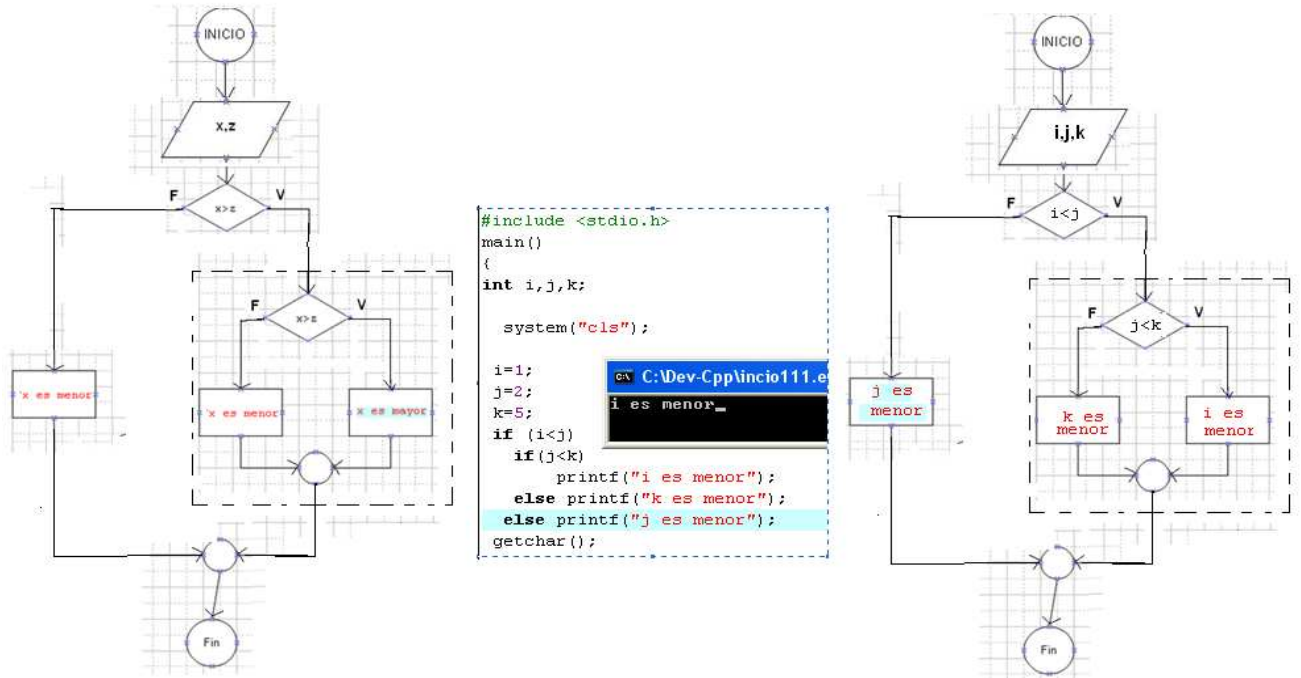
INICIO

x,z

F

x>z

V

F

x>z

V

'x es menor

'x es menor

x es mayor

Fin

#include <stdio.h>
main()
{
int i,j,k;

system("cls");

i=1;
j=2;
k=5;
if (i<j)
if(j<k)
printf("i es menor");
else printf("k es menor");
else printf("j es menor");
getchar();

C:\Dev-Cpp\incio111.e

i es menor_

INICIO

i,j,k

F

i<j

V

F

j<k

V

j es menor

k es menor

i es menor

Fin